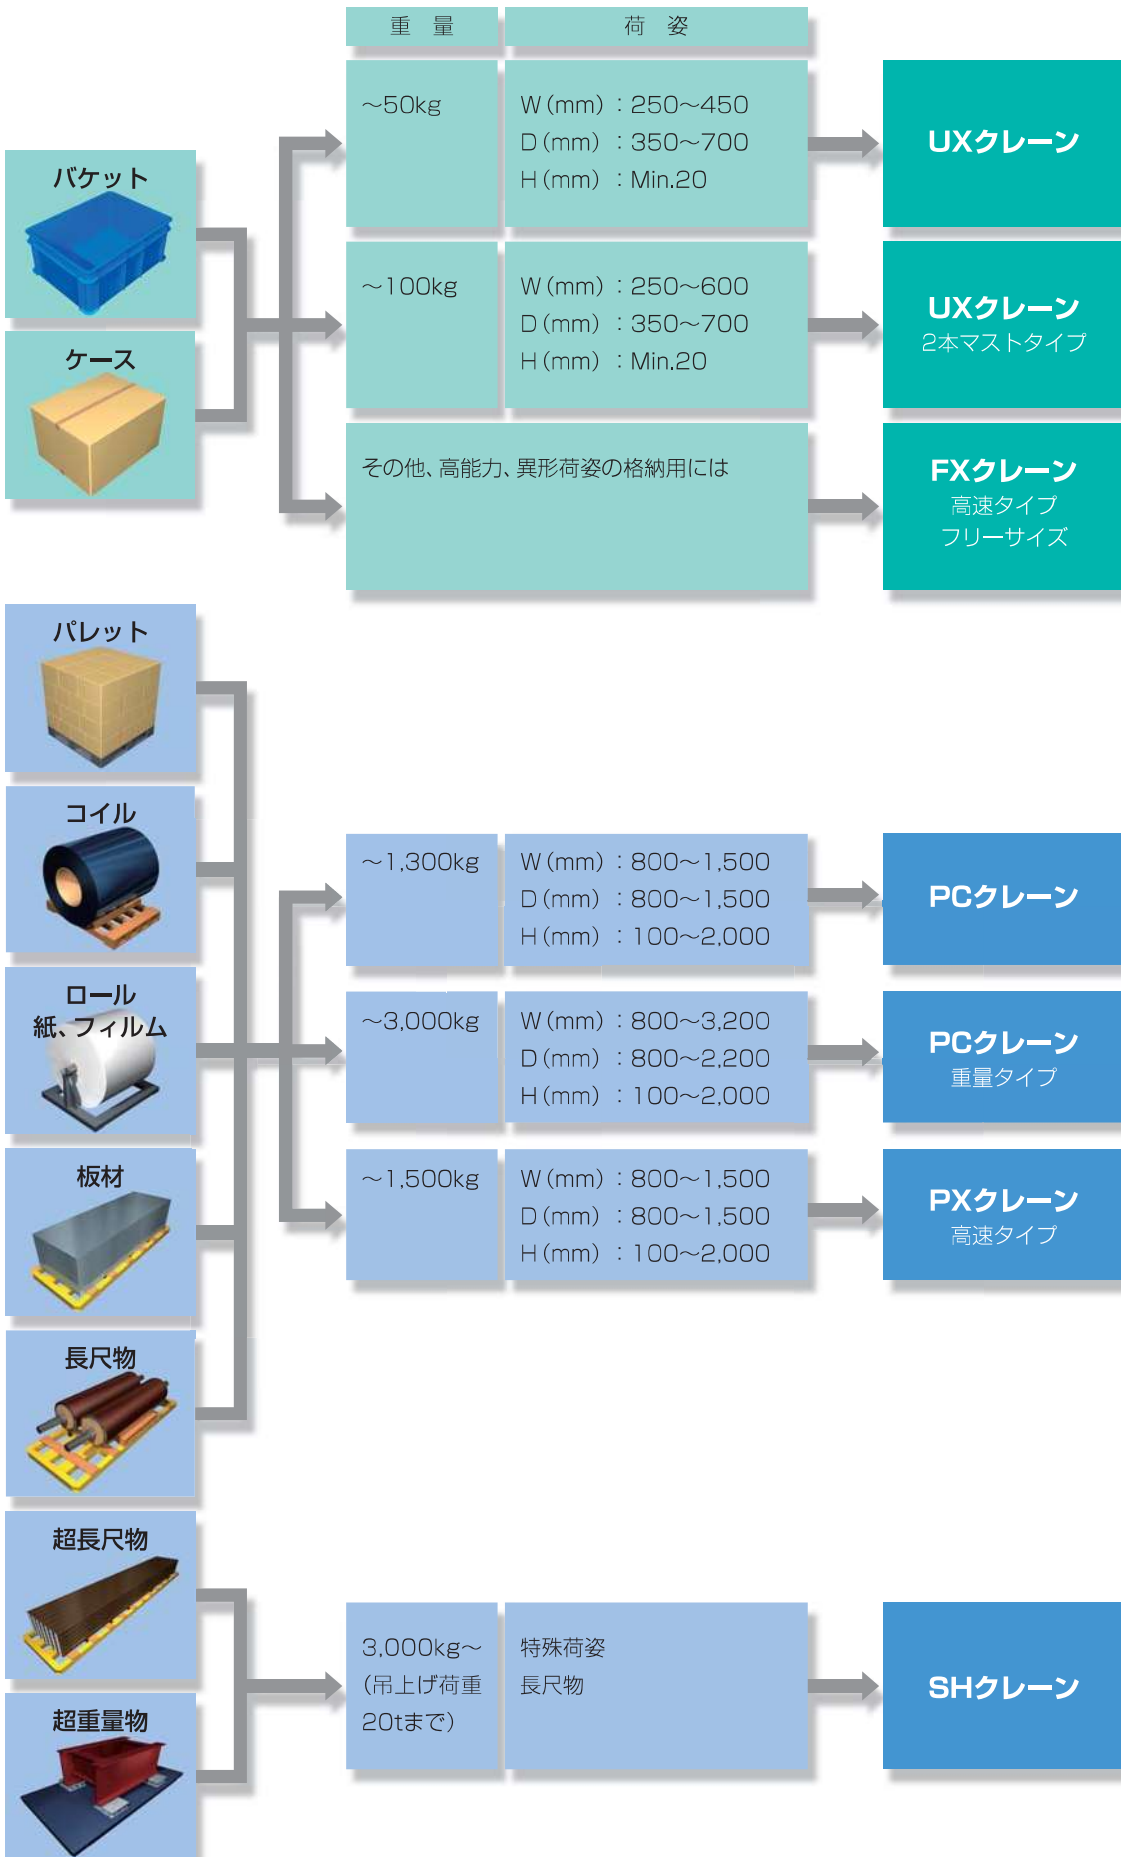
重　量

荷　姿

バケット

ケース

~50kg

W(mm):250~450
D(mm):350~700
H(mm):Min.20

UXクレーン

~100kg

W(mm):250~600
D(mm):350~700
H(mm):Min.20

UXクレーン
2本マストタイプ

その他、高能力、異形荷姿の格納用には

FXクレーン
高速タイプ
フリーサイズ

パレット

コイル

ロール
紙、フィルム

板材

長尺物

~1,300kg

W(mm):800~1,500
D(mm):800~1,500
H(mm):100~2,000

PCクレーン

~3,000kg

W(mm):800~3,200
D(mm):800~2,200
H(mm):100~2,000

PCクレーン
重量タイプ

~1,500kg

W(mm):800~1,500
D(mm):800~1,500
H(mm):100~2,000

PXクレーン
高速タイプ

超長尺物

超重量物

3,000kg~
(吊上げ荷重
20tまで)

特殊荷姿
長尺物

SHクレーン